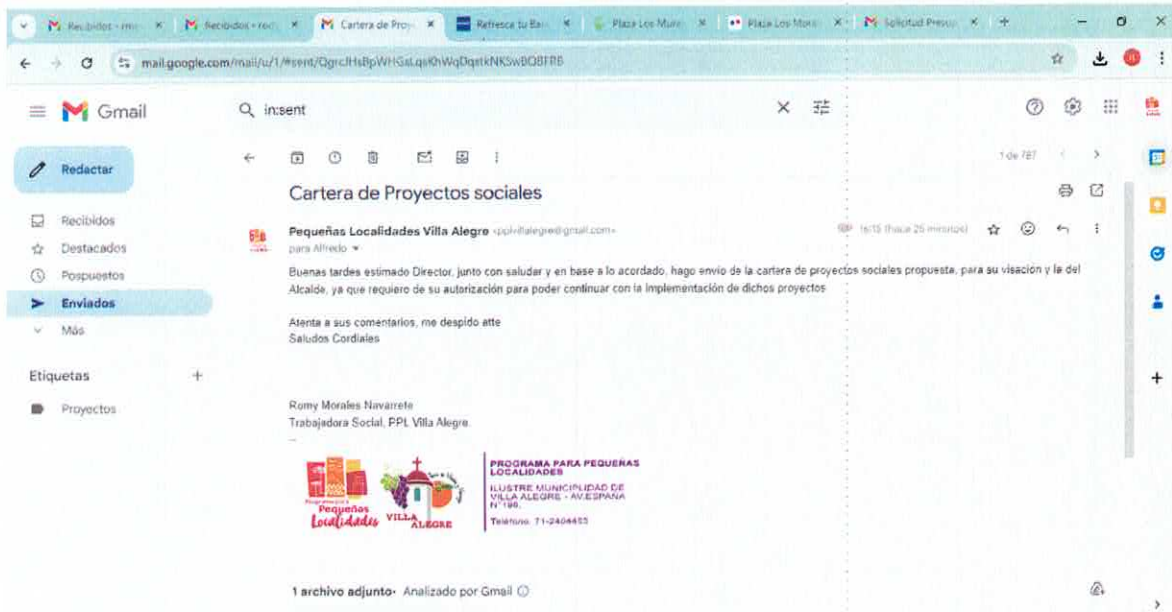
Recibidos - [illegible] × Recibidos - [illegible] × Cartera de Proye × Refresca tu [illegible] × Plaza Los Muro × Plaza Los Moro × Solicitud Presu × +

mail.google.com/mail/u/1/#sent/QgrcJHsBpWHGsLqsKhWqDqstkNKSwBQBFRB

Gmail

in:sent

Redactar

Recibidos
Destacados
Pospuestos
Enviados
Más

Etiquetas +
Proyectos

1 de 787

Cartera de Proyectos sociales

Pequeñas Localidades Villa Alegre <pplvillaalegre@gmail.com>
para Alfredo

16:15 (hace 25 minutos)

Buenas tardes estimado Director, junto con saludar y en base a lo acordado, hago envio de la cartera de proyectos sociales propuesta, para su visación y la del Alcalde, ya que requiero de su autorización para poder continuar con la implementación de dichos proyectos

Atenta a sus comentarios, me despido atte
Saludos Cordiales

Romy Morales Navarrete
Trabajadora Social, PPL Villa Alegre
--

Programa para Pequeñas Localidades
VILLA ALEGRE

PROGRAMA PARA PEQUEÑAS LOCALIDADES
ILUSTRE MUNICIPLIDAD DE VILLA ALEGRE - AV.ESPAÑA N°198.
Teléfono: 71-2404455

1 archivo adjunto · Analizado por Gmail